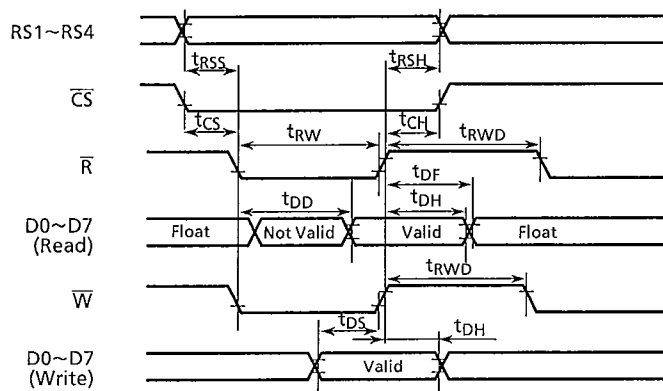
RS1~RS4

$t_{RSS}$

$t_{RSH}$

$\overline{CS}$

$t_{CS}$

$t_{RW}$

$t_{CH}$

$t_{RWD}$

$\overline{R}$

$t_{DF}$

$t_{DD}$

$t_{DH}$

D0~D7 (Read)

Float

Not Valid

Valid

Float

$t_{RWD}$

$\overline{W}$

$t_{DS}$

$t_{DH}$

D0~D7 (Write)

Valid